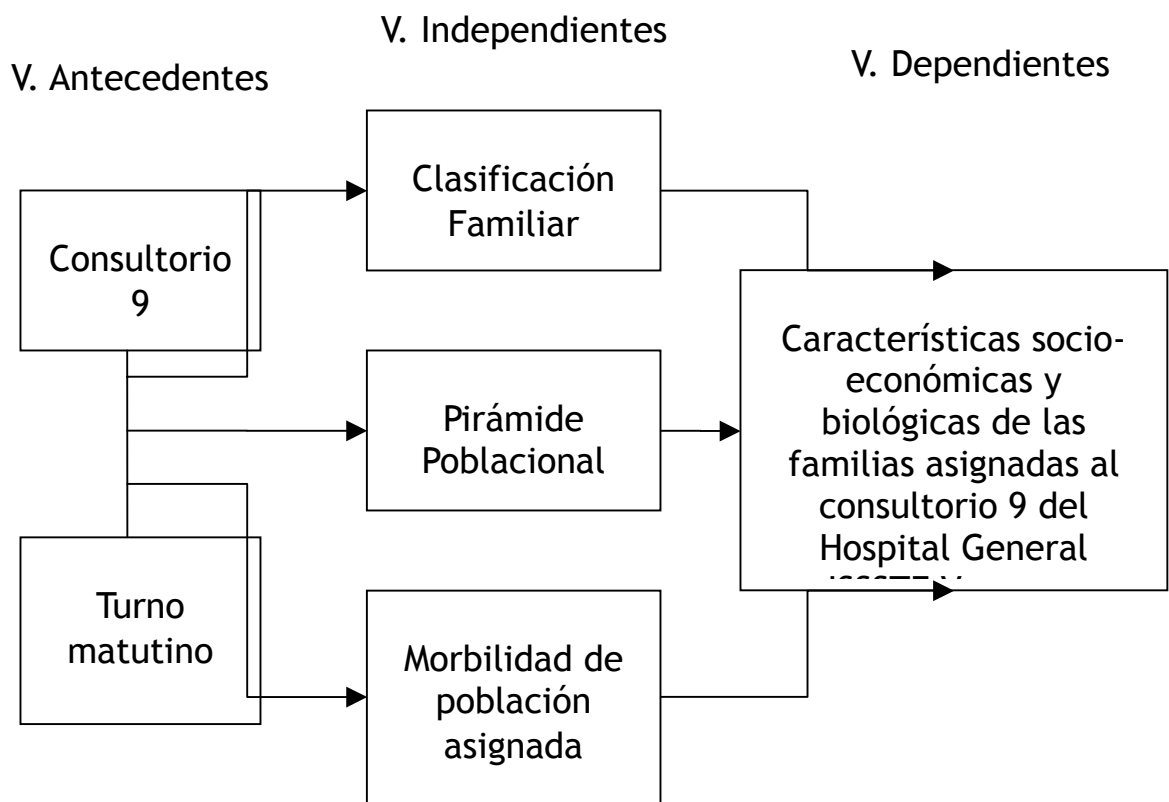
V. Independientes

V. Antecedentes

V. Dependientes

Consultorio 9

Clasificación Familiar

Pirámide Poblacional

Turno matutino

Morbilidad de población asignada

Características socio-económicas y biológicas de las familias asignadas al consultorio 9 del Hospital General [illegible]